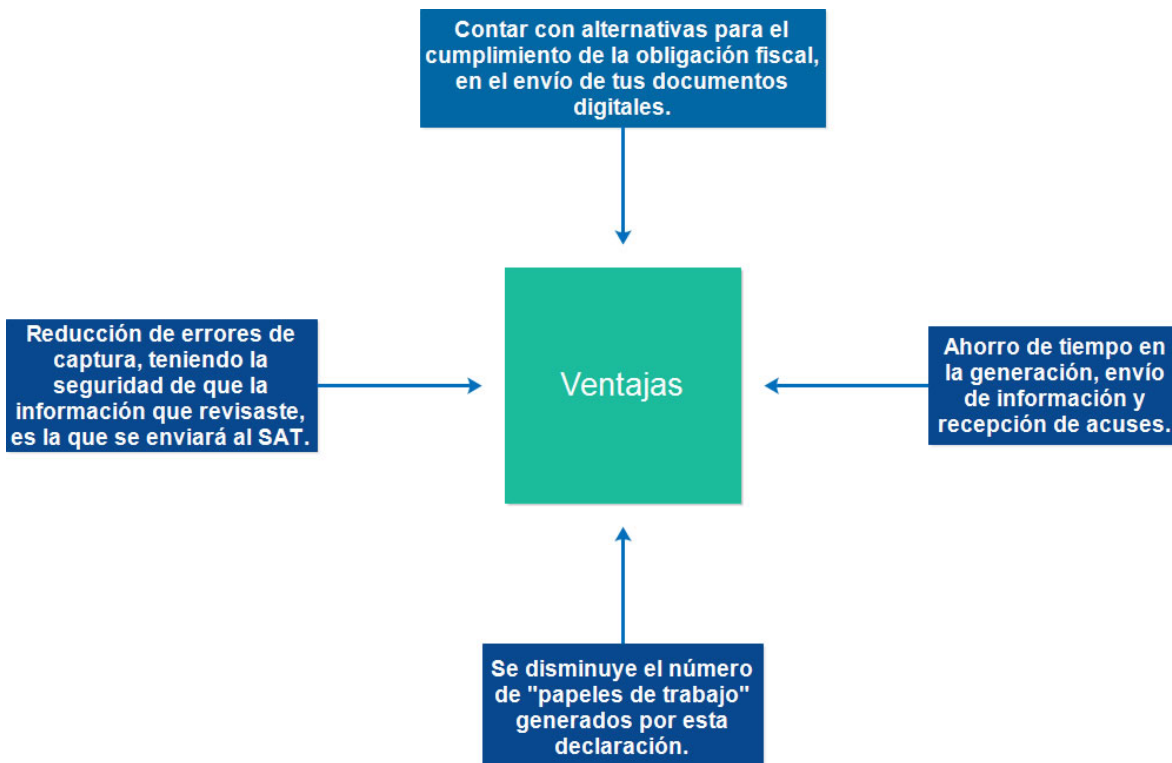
Contar con alternativas para el cumplimiento de la obligación fiscal, en el envío de tus documentos digitales.

Reducción de errores de captura, teniendo la seguridad de que la información que revisaste, es la que se enviará al SAT.

Ventajas

Ahorro de tiempo en la generación, envío de información y recepción de acuses.

Se disminuye el número de "papeles de trabajo" generados por esta declaración.